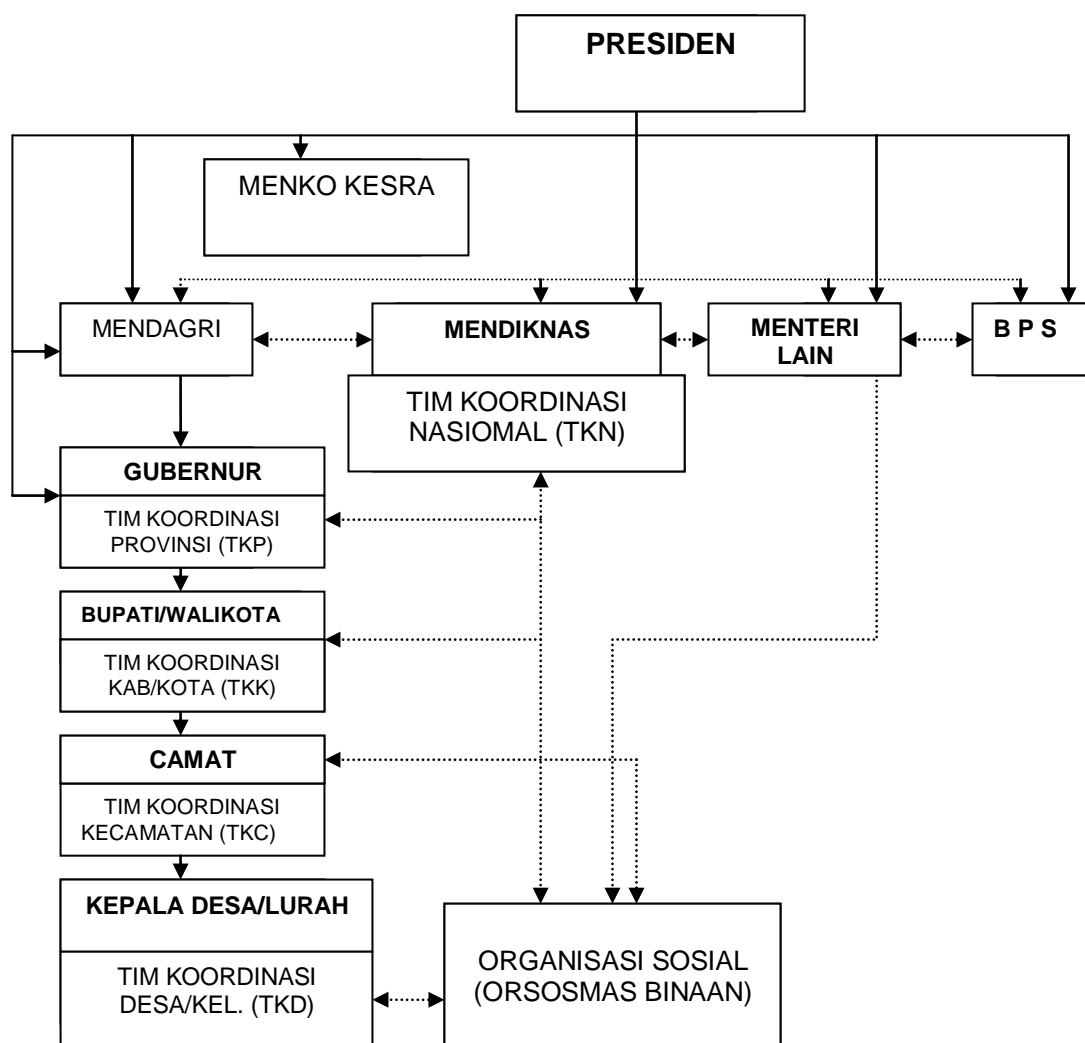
PRESIDEN

MENKO KESRA

MENDAGRI

MENDIKNAS

MENTERI LAIN

B P S

TIM KOORDINASI NASIOMAL (TKN)

GUBERNUR

TIM KOORDINASI PROVINSI (TKP)

BUPATI/WALIKOTA

TIM KOORDINASI KAB/KOTA (TKK)

CAMAT

TIM KOORDINASI KECAMATAN (TKC)

KEPALA DESA/LURAH

TIM KOORDINASI DESA/KEL. (TKD)

ORGANISASI SOSIAL (ORSOSMAS BINAAN)